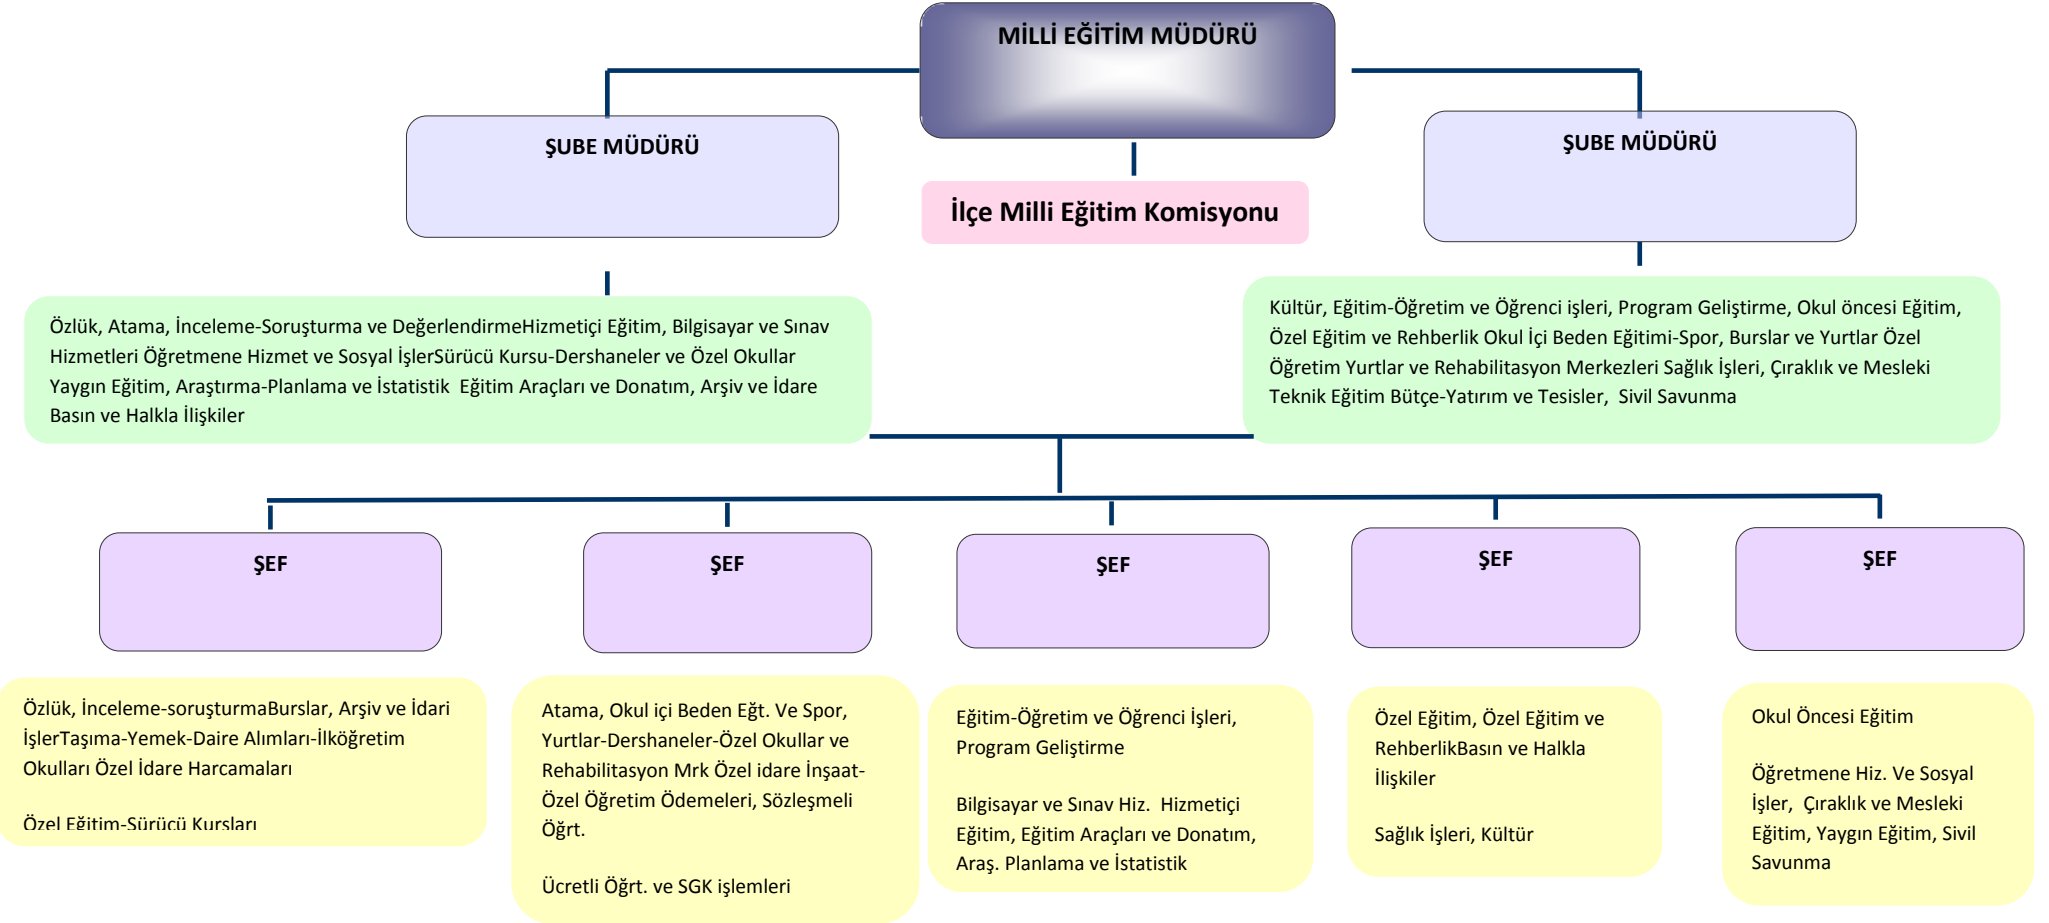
MİLLİ EĞİTİM MÜDÜRÜ

ŞUBE MÜDÜRÜ

İlçe Milli Eğitim Komisyonu

ŞUBE MÜDÜRÜ

Özlük, Atama, İnceleme-Soruşturma ve DeğerlendirmeHizmetiçi Eğitim, Bilgisayar ve Sınav Hizmetleri Öğretmene Hizmet ve Sosyal İşlerSürücü Kursu-Dershaneler ve Özel Okullar Yaygın Eğitim, Araştırma-Planlama ve İstatistik Eğitim Araçları ve Donatım, Arşiv ve İdare Basın ve Halkla İlişkiler

Kültür, Eğitim-Öğretim ve Öğrenci işleri, Program Geliştirme, Okul öncesi Eğitim, Özel Eğitim ve Rehberlik Okul İçi Beden Eğitimi-Spor, Burslar ve Yurtlar Özel Öğretim Yurtlar ve Rehabilitasyon Merkezleri Sağlık İşleri, Çıraklık ve Mesleki Teknik Eğitim Bütçe-Yatırım ve Tesisler, Sivil Savunma

ŞEF

ŞEF

ŞEF

ŞEF

ŞEF

Özlük, İnceleme-soruşturmaBurslar, Arşiv ve İdari İşlerTaşıma-Yemek-Daire Alımları-İlköğretim Okulları Özel İdare Harcamaları

Özel Eğitim-Sürücü Kursları

Atama, Okul içi Beden Eğt. Ve Spor, Yurtlar-Dershaneler-Özel Okullar ve Rehabilitasyon Mrk Özel idare İnşaat-Özel Öğretim Ödemeleri, Sözleşmeli Öğrt.

Ücretli Öğrt. ve SGK işlemleri

Eğitim-Öğretim ve Öğrenci İşleri, Program Geliştirme

Bilgisayar ve Sınav Hiz. Hizmetiçi Eğitim, Eğitim Araçları ve Donatım, Araş. Planlama ve İstatistik

Özel Eğitim, Özel Eğitim ve RehberlikBasın ve Halkla İlişkiler

Sağlık İşleri, Kültür

Okul Öncesi Eğitim

Öğretmene Hiz. Ve Sosyal İşler, Çıraklık ve Mesleki Eğitim, Yaygın Eğitim, Sivil Savunma